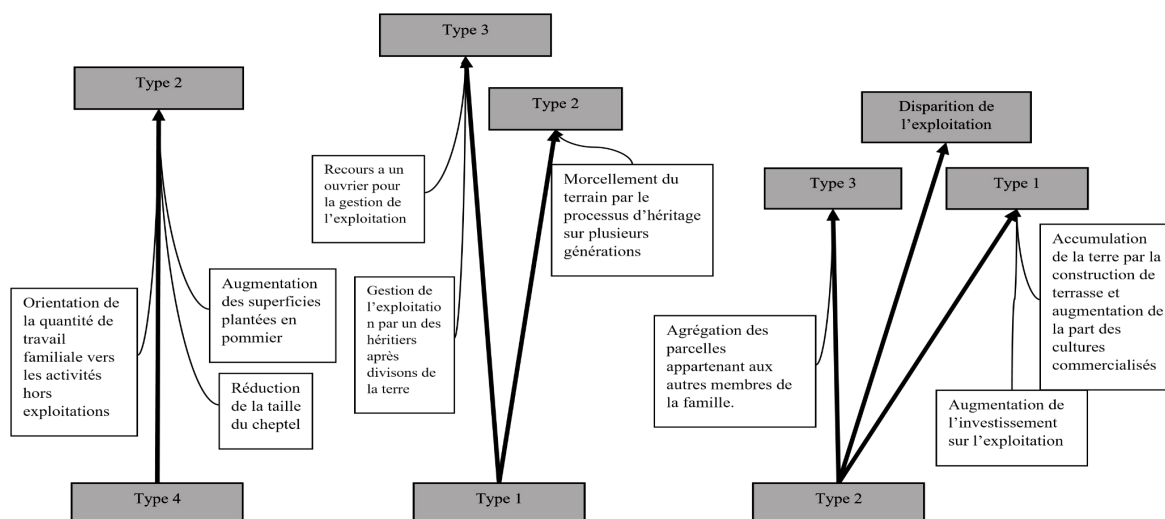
Type 2

Orientation de la quantité de travail familiale vers les activités hors exploitations

Augmentation des superficies plantées en pommier

Réduction de la taille du cheptel

Type 4

Type 3

Type 2

Recours a un ouvrier pour la gestion de l'exploitation

Morcellement du terrain par le processus d'héritage sur plusieurs générations

Gestion de l'exploitation par un des héritiers après divisons de la terre

Type 1

Disparition de l'exploitation

Type 3

Type 1

Accumulation de la terre par la construction de terrasse et augmentation de la part des cultures commercialisés

Agrégation des parcelles appartenant aux autres membres de la famille.

Augmentation de l'investissement sur l'exploitation

Type 2